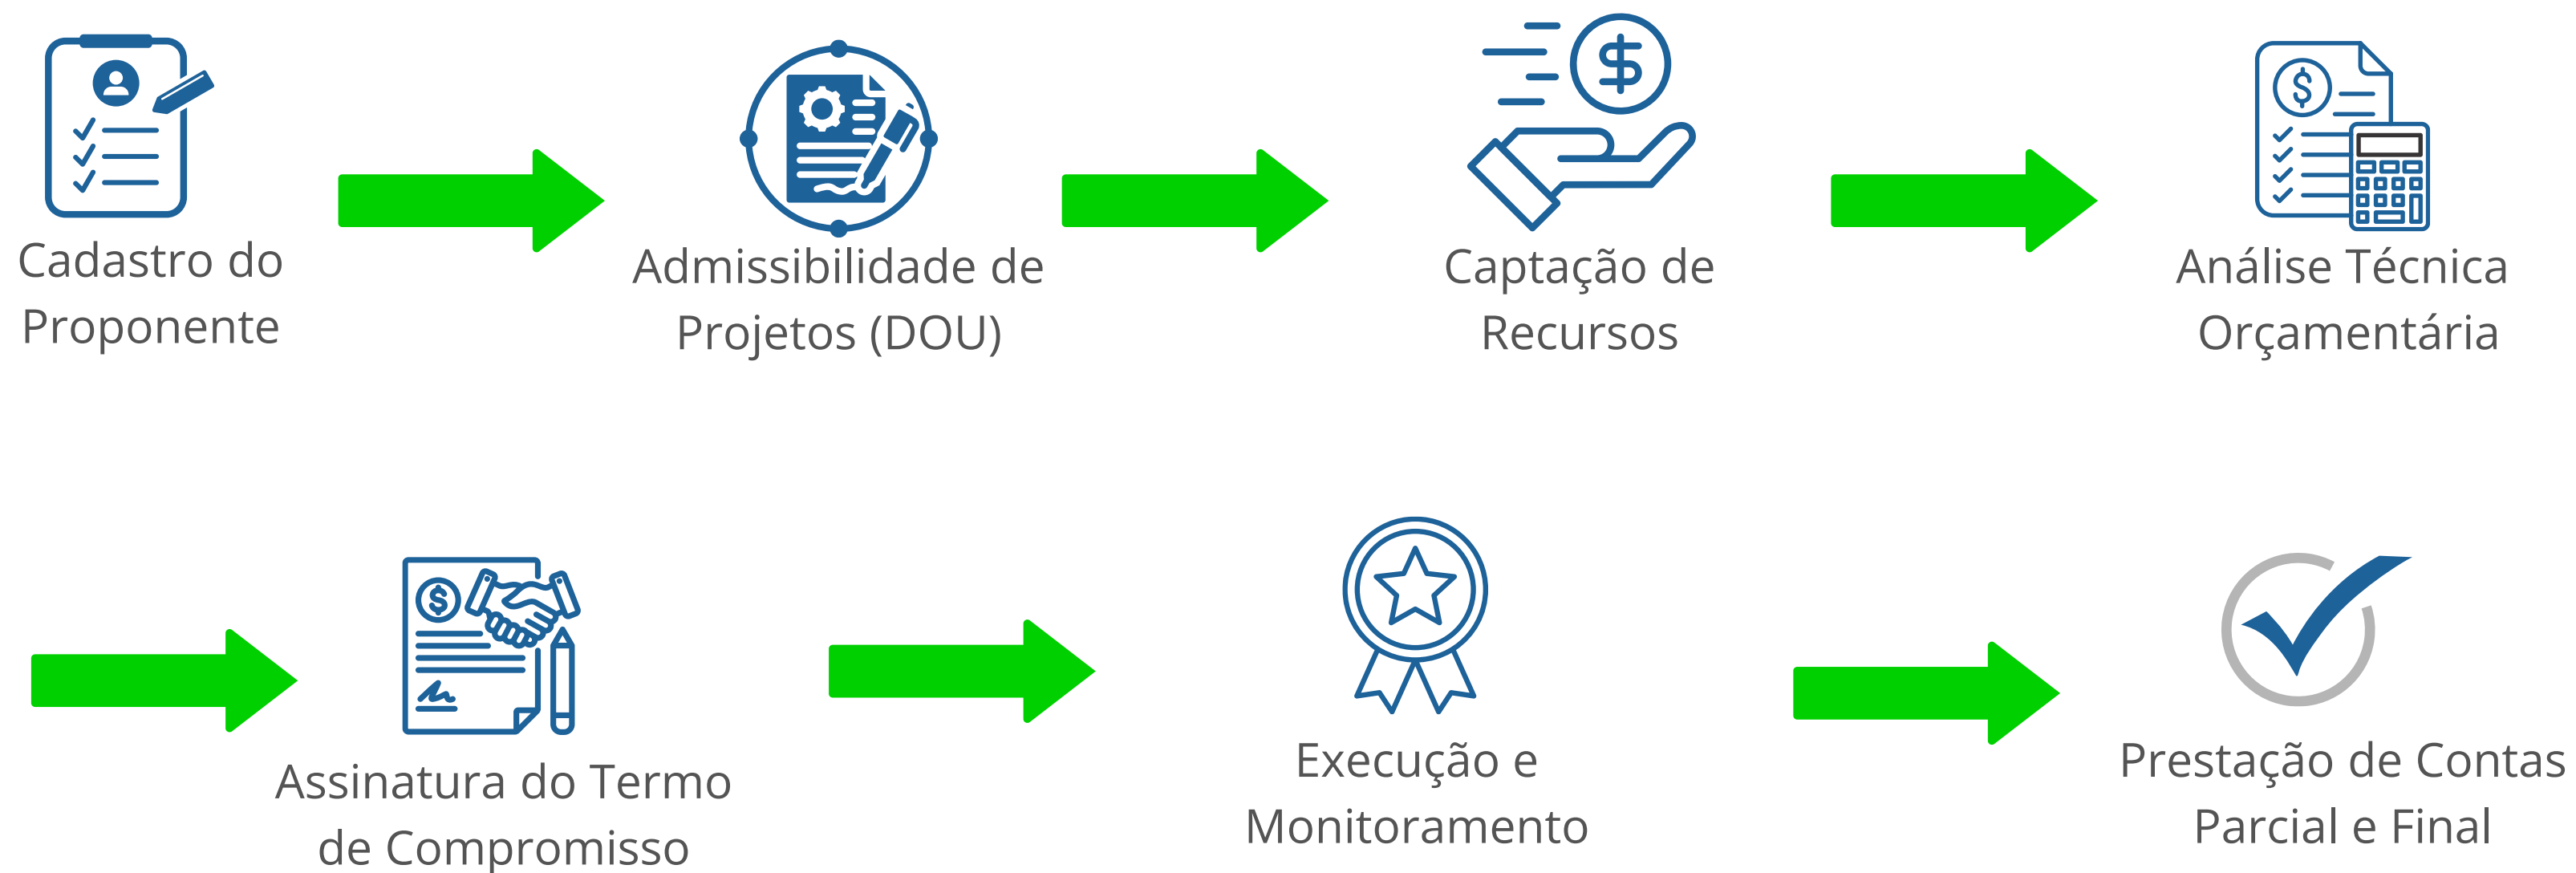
Cadastro do Proponente

Admissibilidade de Projetos (DOU)

Captação de Recursos

Análise Técnica Orçamentária

Assinatura do Termo de Compromisso

Execução e Monitoramento

Prestação de Contas Parcial e Final